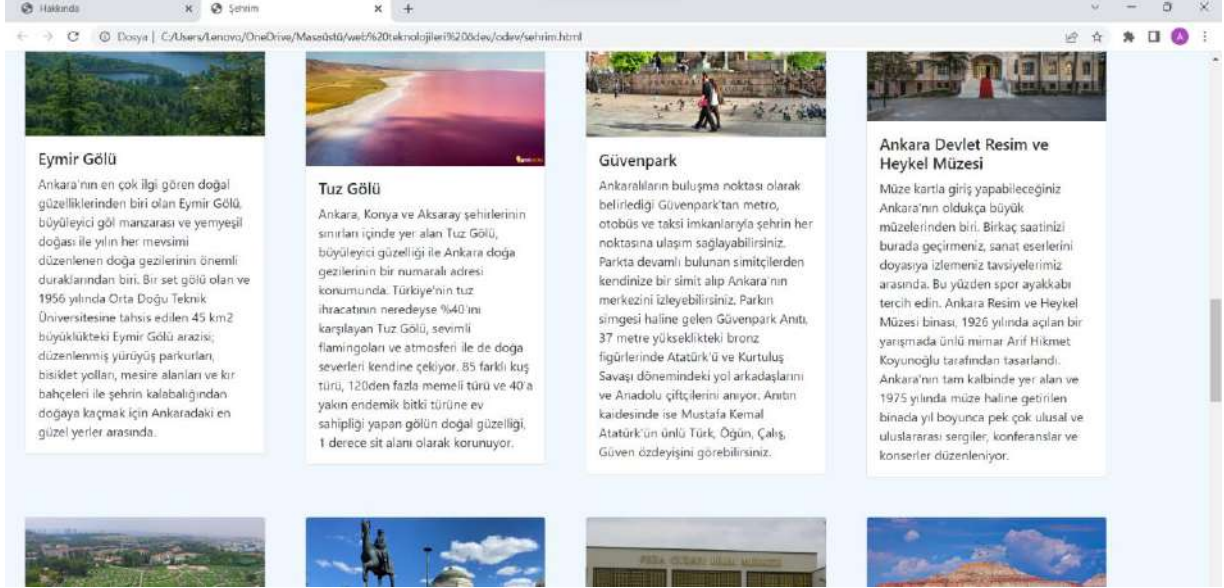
Hakkında × Şehrim × +

Dosya | C:/Users/Lenovo/OneDrive/Masaüstü/wet/%20teknolojileri%20ödev/odev/sehrim.html

Eymir Gölü

Ankara'nın en çok ilgi gören doğal güzelliklerinden biri olan Eymir Gölü, büyüleyici göl manzarası ve yemyeşil doğası ile yılın her mevsimi düzenlenen doğa gezilerinin önemli duraklarından biri. Bir set gölü olan ve 1956 yılında Orta Doğu Teknik Üniversitesine tahsis edilen 45 km2 büyüklükteki Eymir Gölü arazisi; düzenlenmiş yürüyüş parkurları, bisiklet yolları, mesire alanları ve kır bahçeleri ile şehrin kalabalığından doğaya kaçmak için Ankaradaki en güzel yerler arasında.

Tuz Gölü

Ankara, Konya ve Aksaray şehirlerinin sınırları içinde yer alan Tuz Gölü, büyüleyici güzelliği ile Ankara doğa gezilerinin bir numaralı adresi konumunda. Türkiye'nin tuz ihracatının neredeyse %40'ını karşılayan Tuz Gölü, sevimli flamingoları ve atmosferi ile de doğa severleri kendine çekiyor. 85 farklı kuş türü, 120den fazla memeli türü ve 40'a yakın endemik bitki türüne ev sahipliği yapan gölün doğal güzelliği, 1 derece sit alanı olarak korunuyor.

Güvenpark

Ankaralıların buluşma noktası olarak belirlediği Güvenpark'tan metro, otobüs ve taksi imkanlarıyla şehrin her noktasına ulaşım sağlayabilirsiniz. Parkta devamlı bulunan simitçilerden kendinize bir simit alıp Ankara'nın merkezini izleyebilirsiniz. Parkın simgesi haline gelen Güvenpark Anıtı, 37 metre yükseklikteki bronz figürlerinde Atatürk'ü ve Kurtuluş Savaşı dönemindeki yol arkadaşlarını ve Anadolu çiftçilerini anıyor. Anıtın kaidesinde ise Mustafa Kemal Atatürk'ün ünlü Türk, Öğün, Çalış, Güven özdeyişini görebilirsiniz.

Ankara Devlet Resim ve Heykel Müzesi

Müze kartla giriş yapabileceğiniz Ankara'nın oldukça büyük müzelerinden biri. Birkaç saatinizi burada geçirmeniz, sanat eserlerini doyasıya izlemeniz tavsiyelerimiz arasında. Bu yüzden spor ayakkabı tercih edin. Ankara Resim ve Heykel Müzesi binası, 1926 yılında açılan bir yarışmada ünlü mimar Arif Hikmet Koyunoğlu tarafından tasarlandı. Ankara'nın tam kalbinde yer alan ve 1975 yılında müze haline getirilen binada yıl boyunca pek çok ulusal ve uluslararası sergiler, konferanslar ve konserler düzenleniyor.